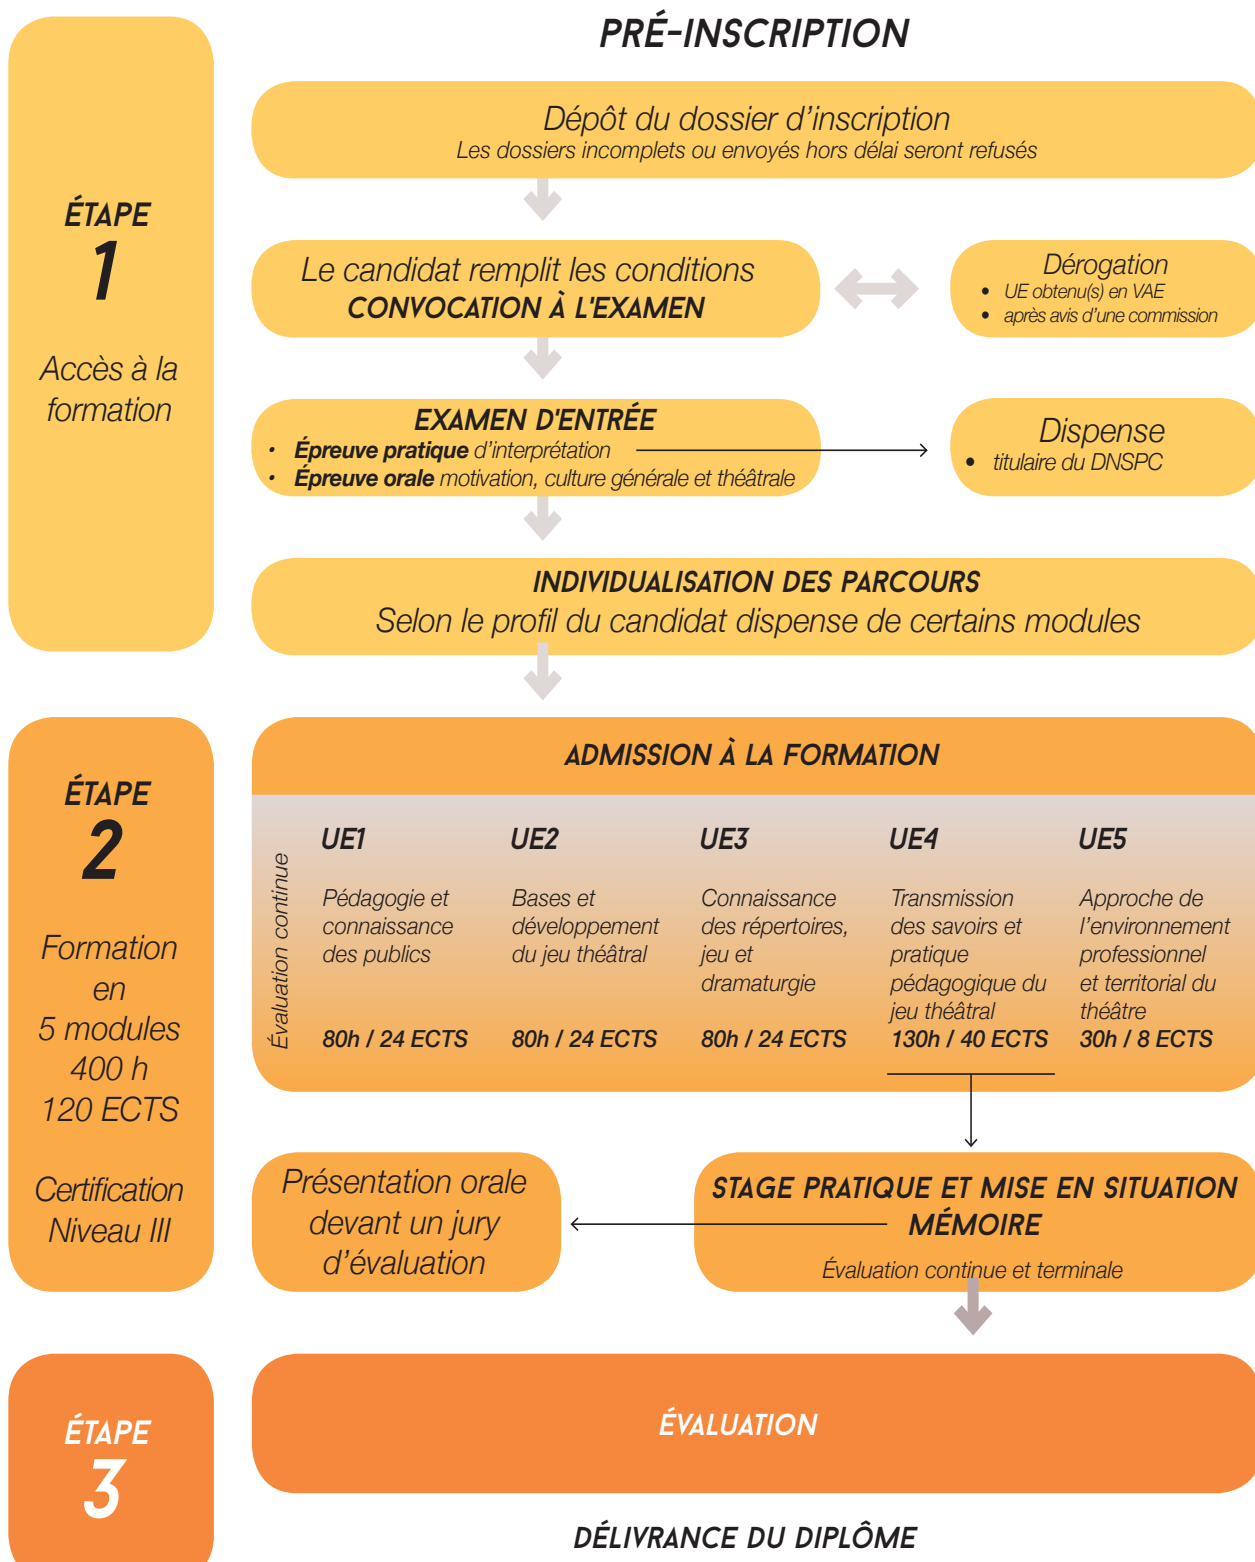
ÉTAPE
1

Accès à la formation

PRÉ-INSCRIPTION

Dépôt du dossier d'inscription
Les dossiers incomplets ou envoyés hors délai seront refusés

Le candidat remplit les conditions
CONVOCATION À L'EXAMEN

Dérogation
- UE obtenu(s) en VAE
- après avis d'une commission

EXAMEN D'ENTRÉE
- Épreuve pratique d'interprétation
- Épreuve orale motivation, culture générale et théâtrale

Dispense
- titulaire du DNSPC

INDIVIDUALISATION DES PARCOURS
Selon le profil du candidat dispense de certains modules

ÉTAPE
2

Formation en 5 modules 400 h 120 ECTS

Certification Niveau III

ADMISSION À LA FORMATION

Évaluation continue

| UE1 | UE2 | UE3 | UE4 | UE5 |
|---|---|---|---|---|
| Pédagogie et connaissance des publics | Bases et développement du jeu théâtral | Connaissance des répertoires, jeu et dramaturgie | Transmission des savoirs et pratique pédagogique du jeu théâtral | Approche de l'environnement professionnel et territorial du théâtre |
| 80h / 24 ECTS | 80h / 24 ECTS | 80h / 24 ECTS | 130h / 40 ECTS | 30h / 8 ECTS |

Présentation orale devant un jury d'évaluation

STAGE PRATIQUE ET MISE EN SITUATION
MÉMOIRE
Évaluation continue et terminale

ÉTAPE
3

ÉVALUATION

DÉLIVRANCE DU DIPLÔME